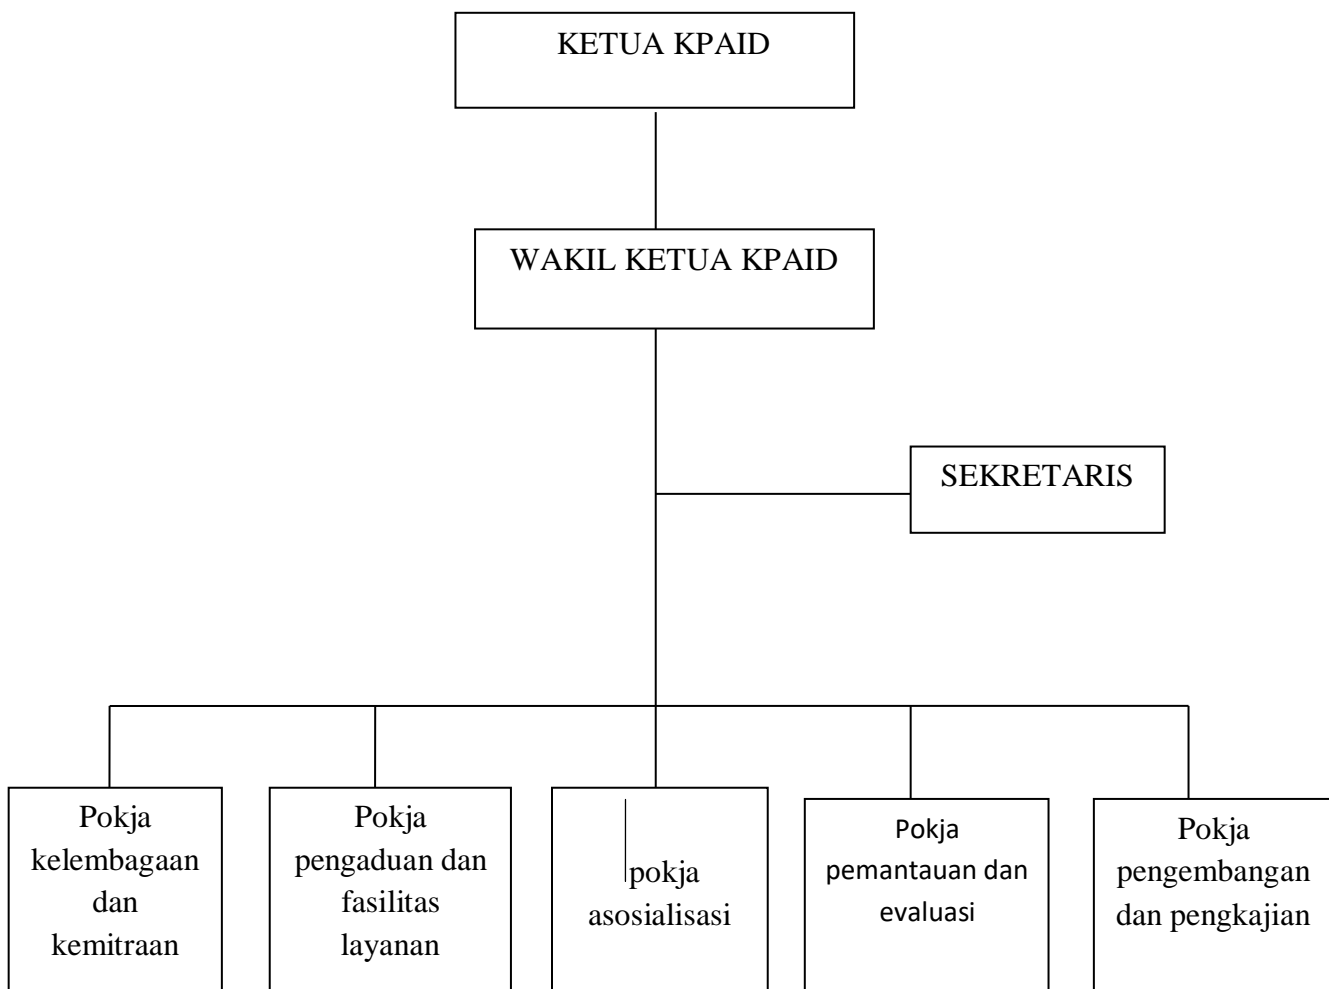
KETUA KPAID

WAKIL KETUA KPAID

SEKRETARIS

Pokja kelembagaan dan kemitraan

Pokja pengaduan dan fasilitas layanan

pokja asosialisasi

Pokja pemantauan dan evaluasi

Pokja pengembangan dan pengkajian